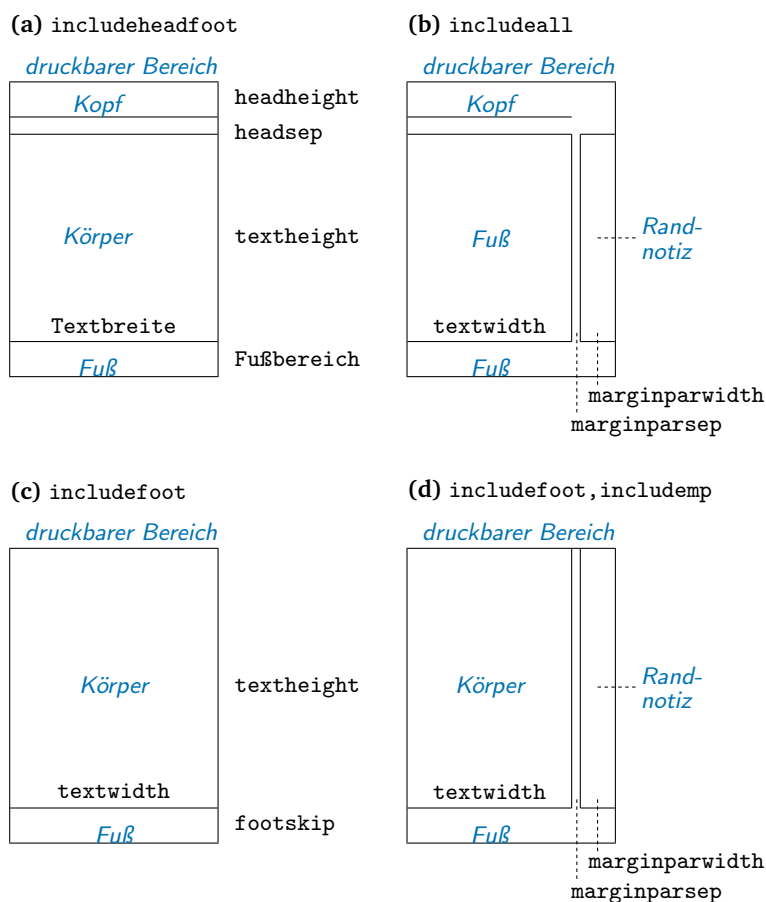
(a) includeheadfoot

druckbarer Bereich

Kopf

headheight

headsep

Körper

textheight

Textbreite

Fuß

Fußbereich

(b) includeall

druckbarer Bereich

Kopf

Fuß

Rand-
notiz

textwidth

Fuß

marginparwidth

marginparsep

(c) includefoot

druckbarer Bereich

Körper

textheight

textwidth

Fuß

footskip

(d) includefoot,includemp

druckbarer Bereich

Körper

Rand-
notiz

textwidth

Fuß

marginparwidth

marginparsep